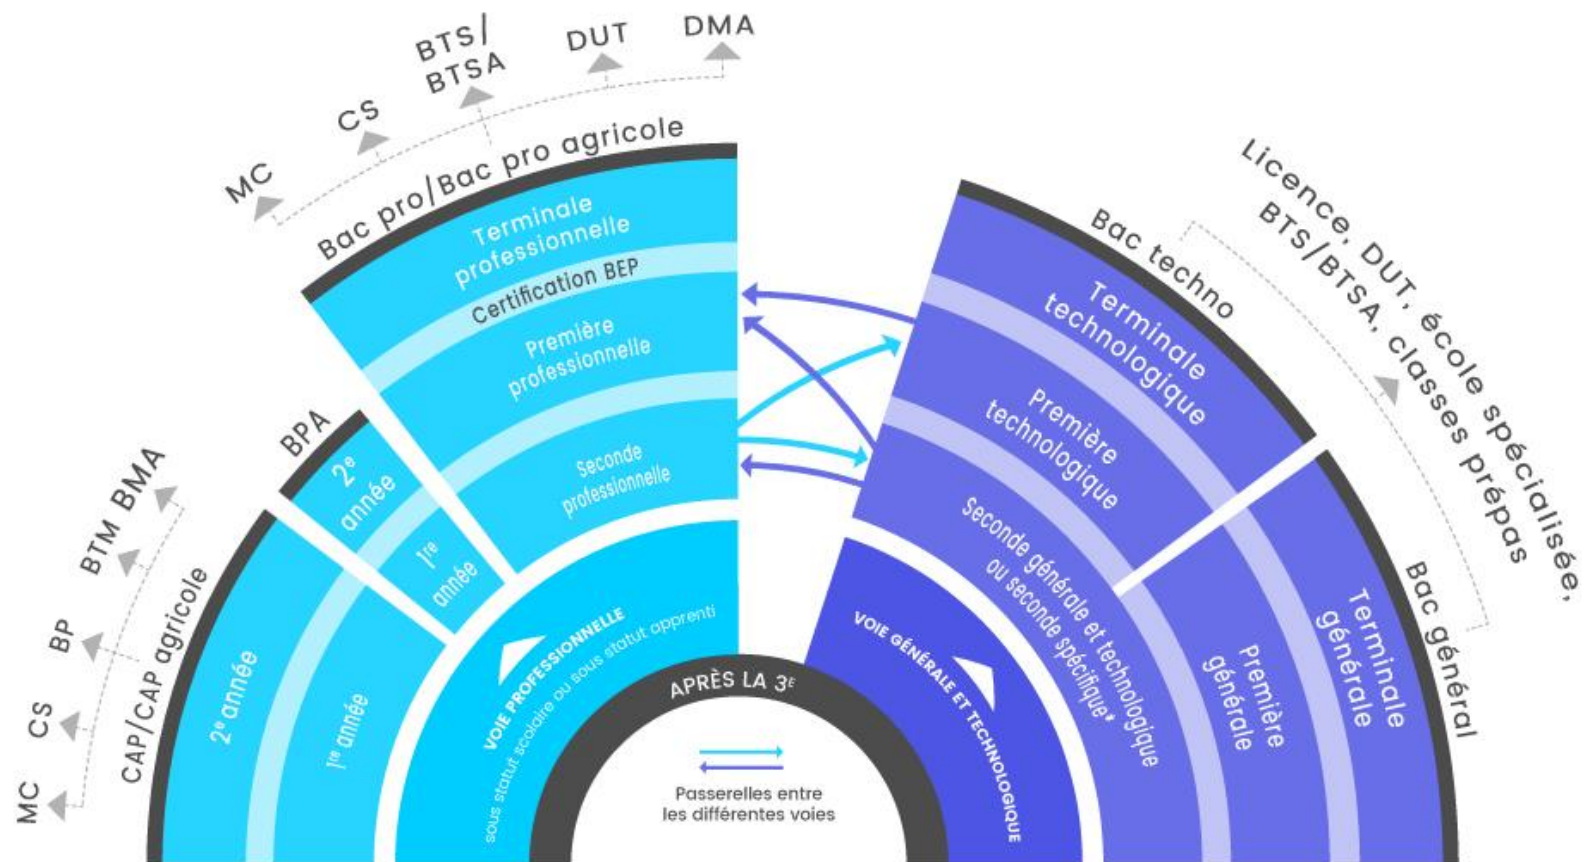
BTS/
BTSA
DUT
DMA
CS
MC
Bac pro/Bac pro agricole
Terminale professionnelle
Certification BEP
Première professionnelle
Seconde professionnelle
BPA
2$^e$ année
1$^{re}$ année
BTM BMA
BP
CS
MC
CAP/CAP agricole
2$^e$ année
1$^{re}$ année
VOIE PROFESSIONNELLE
sous statut scolaire ou sous statut apprenti
APRÈS LA 3$^E$
Passerelles entre les différentes voies
VOIE GÉNÉRALE ET TECHNOLOGIQUE
Licence, DUT, école spécialisée, BTS/BTSA, classes prépas
Bac techno
Terminale technologique
Première technologique
Seconde générale et technologique ou seconde spécifique*
Bac général
Terminale générale
Première générale